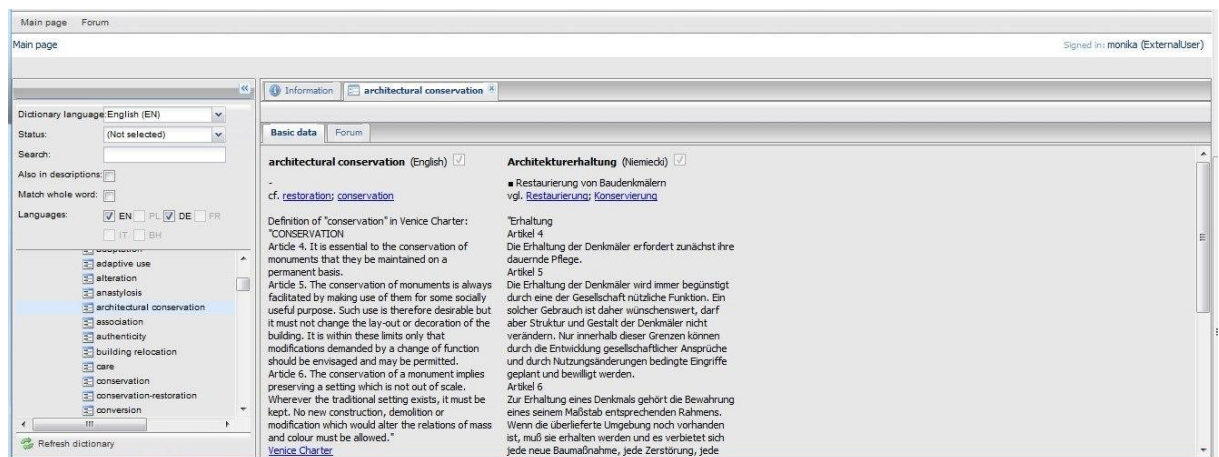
Main page Forum

Main page

Signed in: monika (ExternalUser)

Dictionary language: English (EN)
Status: (Not selected)
Search:
Also in descriptions:
Match whole word:
Languages: EN PL DE FR IT BH

adaptation
adaptive use
alteration
anastylosis
architectural conservation
association
authenticity
building relocation
care
conservation
conservation-restoration
conversion

Refresh dictionary

Information | architectural conservation

Basic data | Forum

architectural conservation (English)

-
cf. restoration; conservation

Definition of "conservation" in Venice Charter: "CONSERVATION
Article 4. It is essential to the conservation of monuments that they be maintained on a permanent basis.
Article 5. The conservation of monuments is always facilitated by making use of them for some socially useful purpose. Such use is therefore desirable but it must not change the lay-out or decoration of the building. It is within these limits only that modifications demanded by a change of function should be envisaged and may be permitted.
Article 6. The conservation of a monument implies preserving a setting which is not out of scale. Wherever the traditional setting exists, it must be kept. No new construction, demolition or modification which would alter the relations of mass and colour must be allowed."
Venice Charter

Architekturerhaltung (Niemiecki)

■ Restaurierung von Baudenkmälern
vgl. Restaurierung; Konservierung

"Erhaltung
Artikel 4
Die Erhaltung der Denkmäler erfordert zunächst ihre dauernde Pflege.
Artikel 5
Die Erhaltung der Denkmäler wird immer begünstigt durch eine der Gesellschaft nützliche Funktion. Ein solcher Gebrauch ist daher wünschenswert, darf aber Struktur und Gestalt der Denkmäler nicht verändern. Nur innerhalb dieser Grenzen können durch die Entwicklung gesellschaftlicher Ansprüche und durch Nutzungsänderungen bedingte Eingriffe geplant und bewilligt werden.
Artikel 6
Zur Erhaltung eines Denkmals gehört die Bewahrung eines seinem Maßstab entsprechenden Rahmens. Wenn die überlieferte Umgebung noch vorhanden ist, muß sie erhalten werden und es verbietet sich jede neue Baumaßnahme, jede Zerstörung, jede